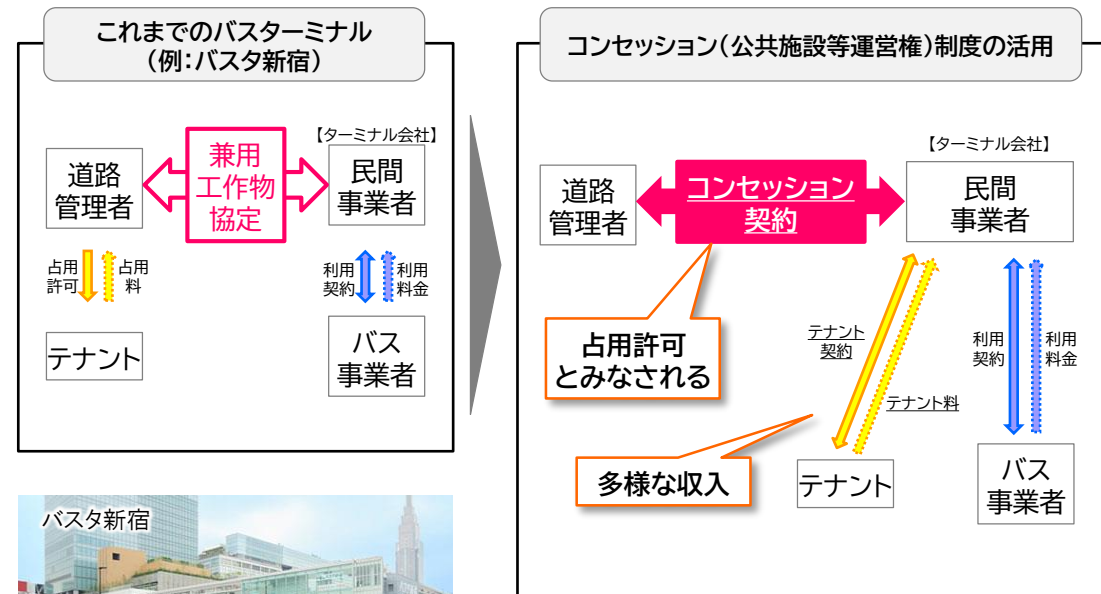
これまでのバスターミナル
（例：バスタ新宿）

道路
管理者

兼用
工作物
協定

【ターミナル会社】
民間
事業者

占用
許可

占用
料

利用
契約

利用
料金

テナント

バス
事業者

バスタ新宿

コンセッション（公共施設等運営権）制度の活用

道路
管理者

コンセッション
契約

【ターミナル会社】
民間
事業者

占用許可
とみなされる

テナント
契約

テナント料

利用
契約

利用
料金

多様な収入

テナント

バス
事業者